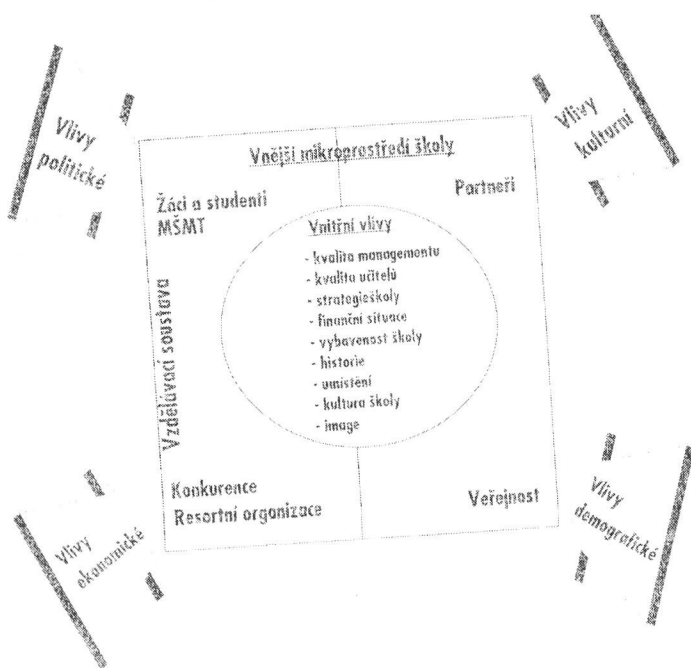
Vlivy politické

Vlivy kulturní

Vnější mikroprostředí školy

Žáci a studenti
MŠMT

Partneři

Vnitřní vlivy
- kvalita managementu
- kvalita učitelů
- strategieškoly
- finanční situace
- vybavenost školy
- historie
- umístění
- kultura školy
- image

Vzdělávací soustava

Konkurence
Resortní organizace

Veřejnost

Vlivy ekonomické

Vlivy demografické